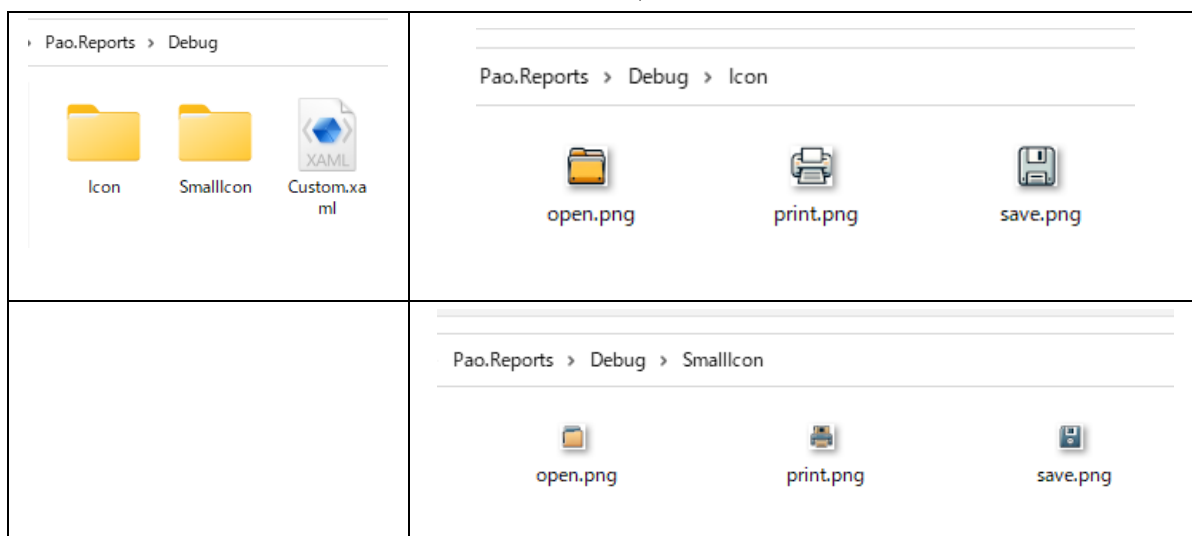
| › Pao.Reports › Debug<br><br>Icon SmallIcon XAML Custom.xaml | Pao.Reports › Debug › Icon<br><br>open.png print.png save.png |
|---|---|
| | Pao.Reports › Debug › SmallIcon<br><br>open.png print.png save.png |